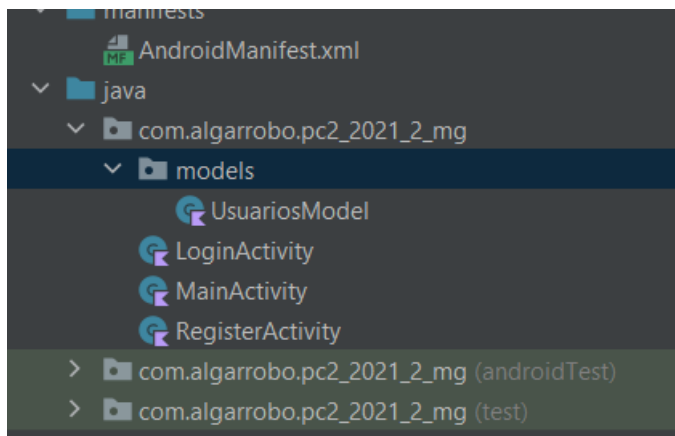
manifests
MF AndroidManifest.xml
java
com.algarrobo.pc2_2021_2_mg
models
UsuariosModel
LoginActivity
MainActivity
RegisterActivity
com.algarrobo.pc2_2021_2_mg (androidTest)
com.algarrobo.pc2_2021_2_mg (test)